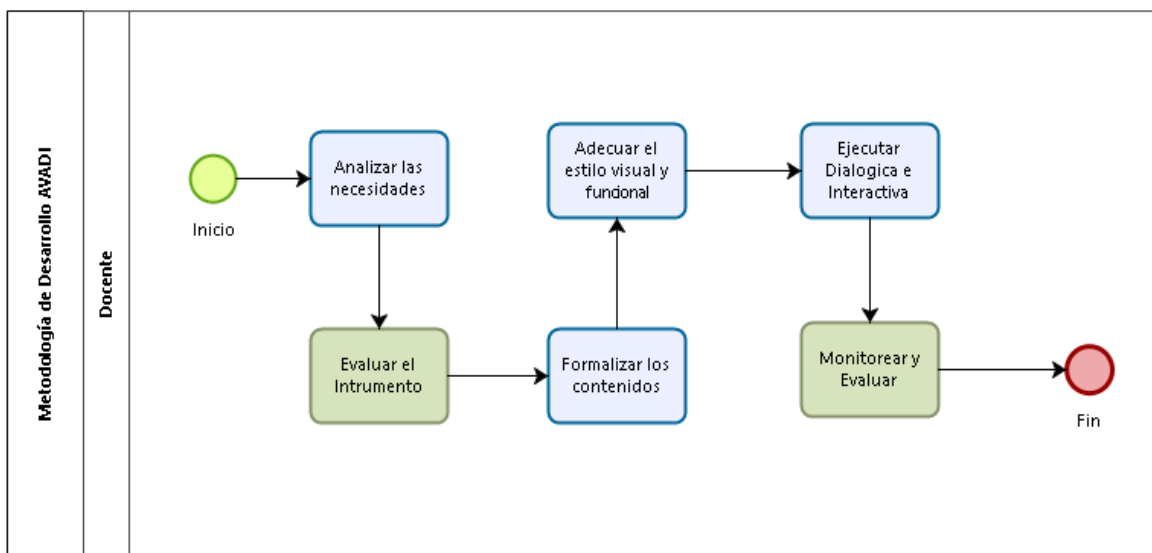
Metodología de Desarrollo AVADI

Docente

Inicio

Analizar las necesidades

Evaluar el Intrumento

Formalizar los contenidos

Adecuar el estilo visual y fundonal

Ejecutar Dialogica e Interactiva

Monitorear y Evaluar

Fin